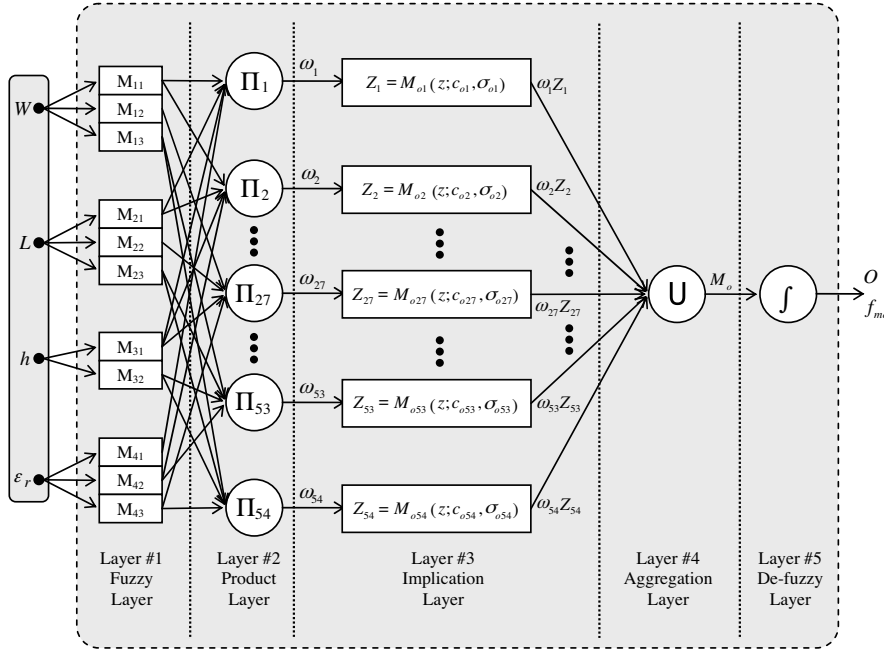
$W$

$L$

$h$

$\varepsilon_r$

$M_{11}$
$M_{12}$
$M_{13}$
$M_{21}$
$M_{22}$
$M_{23}$
$M_{31}$
$M_{32}$
$M_{41}$
$M_{42}$
$M_{43}$

$\Pi_1$
$\Pi_2$
$\Pi_{27}$
$\Pi_{53}$
$\Pi_{54}$

$\omega_1$
$\omega_2$
$\omega_{27}$
$\omega_{53}$
$\omega_{54}$

$Z_1 = M_{o1}(z; c_{o1}, \sigma_{o1})$
$Z_2 = M_{o2}(z; c_{o2}, \sigma_{o2})$
$Z_{27} = M_{o27}(z; c_{o27}, \sigma_{o27})$
$Z_{53} = M_{o53}(z; c_{o53}, \sigma_{o53})$
$Z_{54} = M_{o54}(z; c_{o54}, \sigma_{o54})$

$\omega_1 Z_1$
$\omega_2 Z_2$
$\omega_{27} Z_{27}$
$\omega_{53} Z_{53}$
$\omega_{54} Z_{54}$

$\cup$

$M_o$

$\int$

$O$
$f_{m}$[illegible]

Layer #1
Fuzzy
Layer

Layer #2
Product
Layer

Layer #3
Implication
Layer

Layer #4
Aggregation
Layer

Layer #5
De-fuzzy
Layer